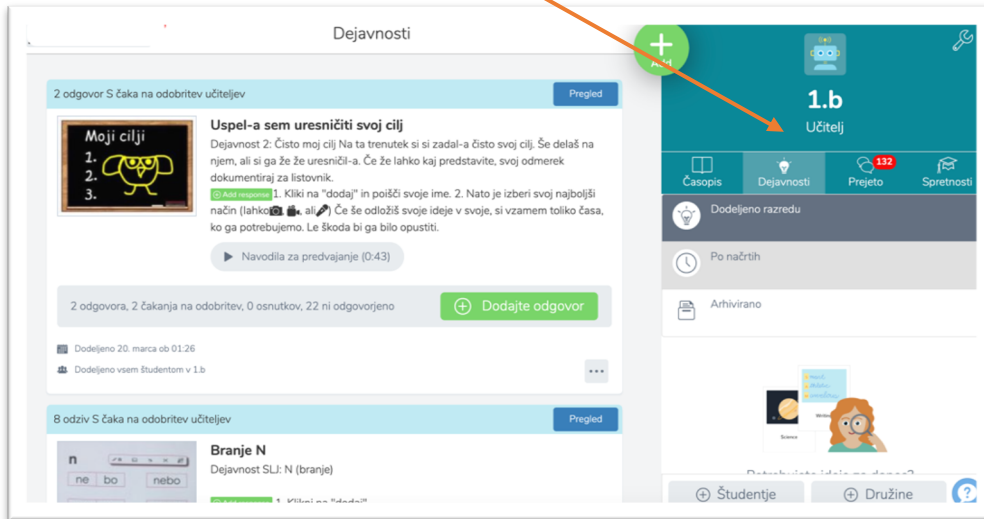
Dejavnosti

2 odgovor S čaka na odobritev učiteljev

Pregled

Moji cilji
1.
2.
3.

Uspel-a sem uresničiti svoj cilj

Dejavnost 2: Čisto moj cilj Na ta trenutek si si zadal-a čisto svoj cilj. Še delaš na njem, ali si ga že že uresničil-a. Če že lahko kaj predstavite, svoj odmerek dokumentiraj za listovnik.
Add response 1. Kliki na "dodaj" in poišči svoje ime. 2. Nato je izberi svoj najboljši način (lahko , ali ) Če še odložiš svoje ideje v svoje, si vzamem toliko časa, ko ga potrebujemo. Le škoda bi ga bilo opustiti.

Navodila za predvajanje (0:43)

2 odgovora, 2 čakanja na odobritev, 0 osnutkov, 22 ni odgovorjeno

Dodajte odgovor

Dodeljeno 20. marca ob 01:26

Dodeljeno vsem študentom v 1.b

8 odziv S čaka na odobritev učiteljev

Pregled

n
ne bo nebo

Branje N

Dejavnost SLJ: N (branje)

1. Kliki na "dodaj"

Add

1.b

Učitelj

Časopis

Dejavnosti

132
Prejeto

Spretnosti

Dodeljeno razredu

Po načrtih

Arhivirano

Science

Potrebujete ideje za danes?

Študentje

Družine